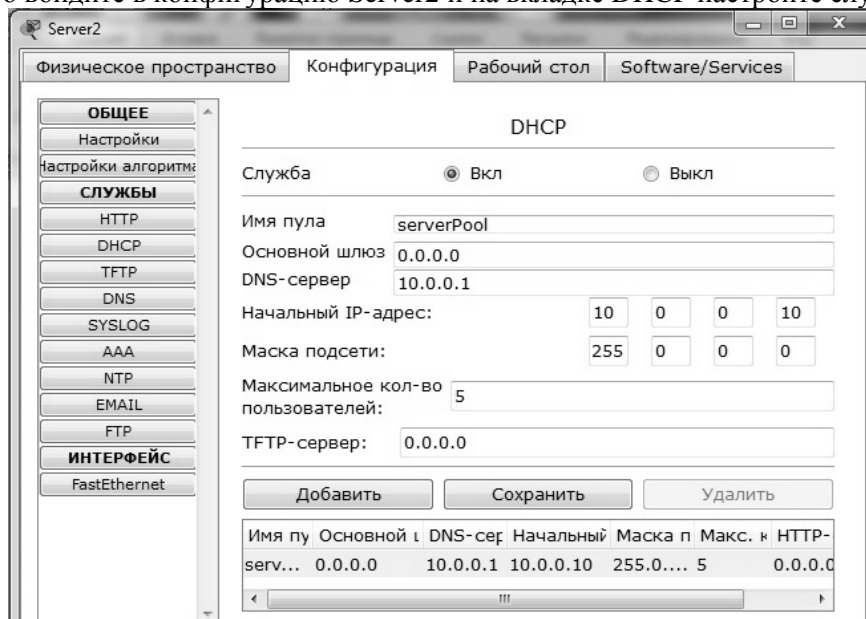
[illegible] войдите в конфигурацию Server2 и на вкладке DHCP настройте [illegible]

Server2

Физическое пространство | Конфигурация | Рабочий стол | Software/Services

ОБЩЕЕ
Настройки
Настройки алгоритма
СЛУЖБЫ
HTTP
DHCP
TFTP
DNS
SYSLOG
AAA
NTP
EMAIL
FTP
ИНТЕРФЕЙС
FastEthernet

DHCP

Служба ◉ Вкл ○ Выкл

Имя пула serverPool
Основной шлюз 0.0.0.0
DNS-сервер 10.0.0.1
Начальный IP-адрес: 10 0 0 10
Маска подсети: 255 0 0 0
Максимальное кол-во пользователей: 5
TFTP-сервер: 0.0.0.0

Добавить | Сохранить | Удалить

| Имя пу | Основной ш | DNS-сер | Начальный | Маска п | Макс. к | HTTP- |
|---|---|---|---|---|---|---|
| serv... | 0.0.0.0 | 10.0.0.1 | 10.0.0.10 | 255.0.... | 5 | 0.0.0.0 |